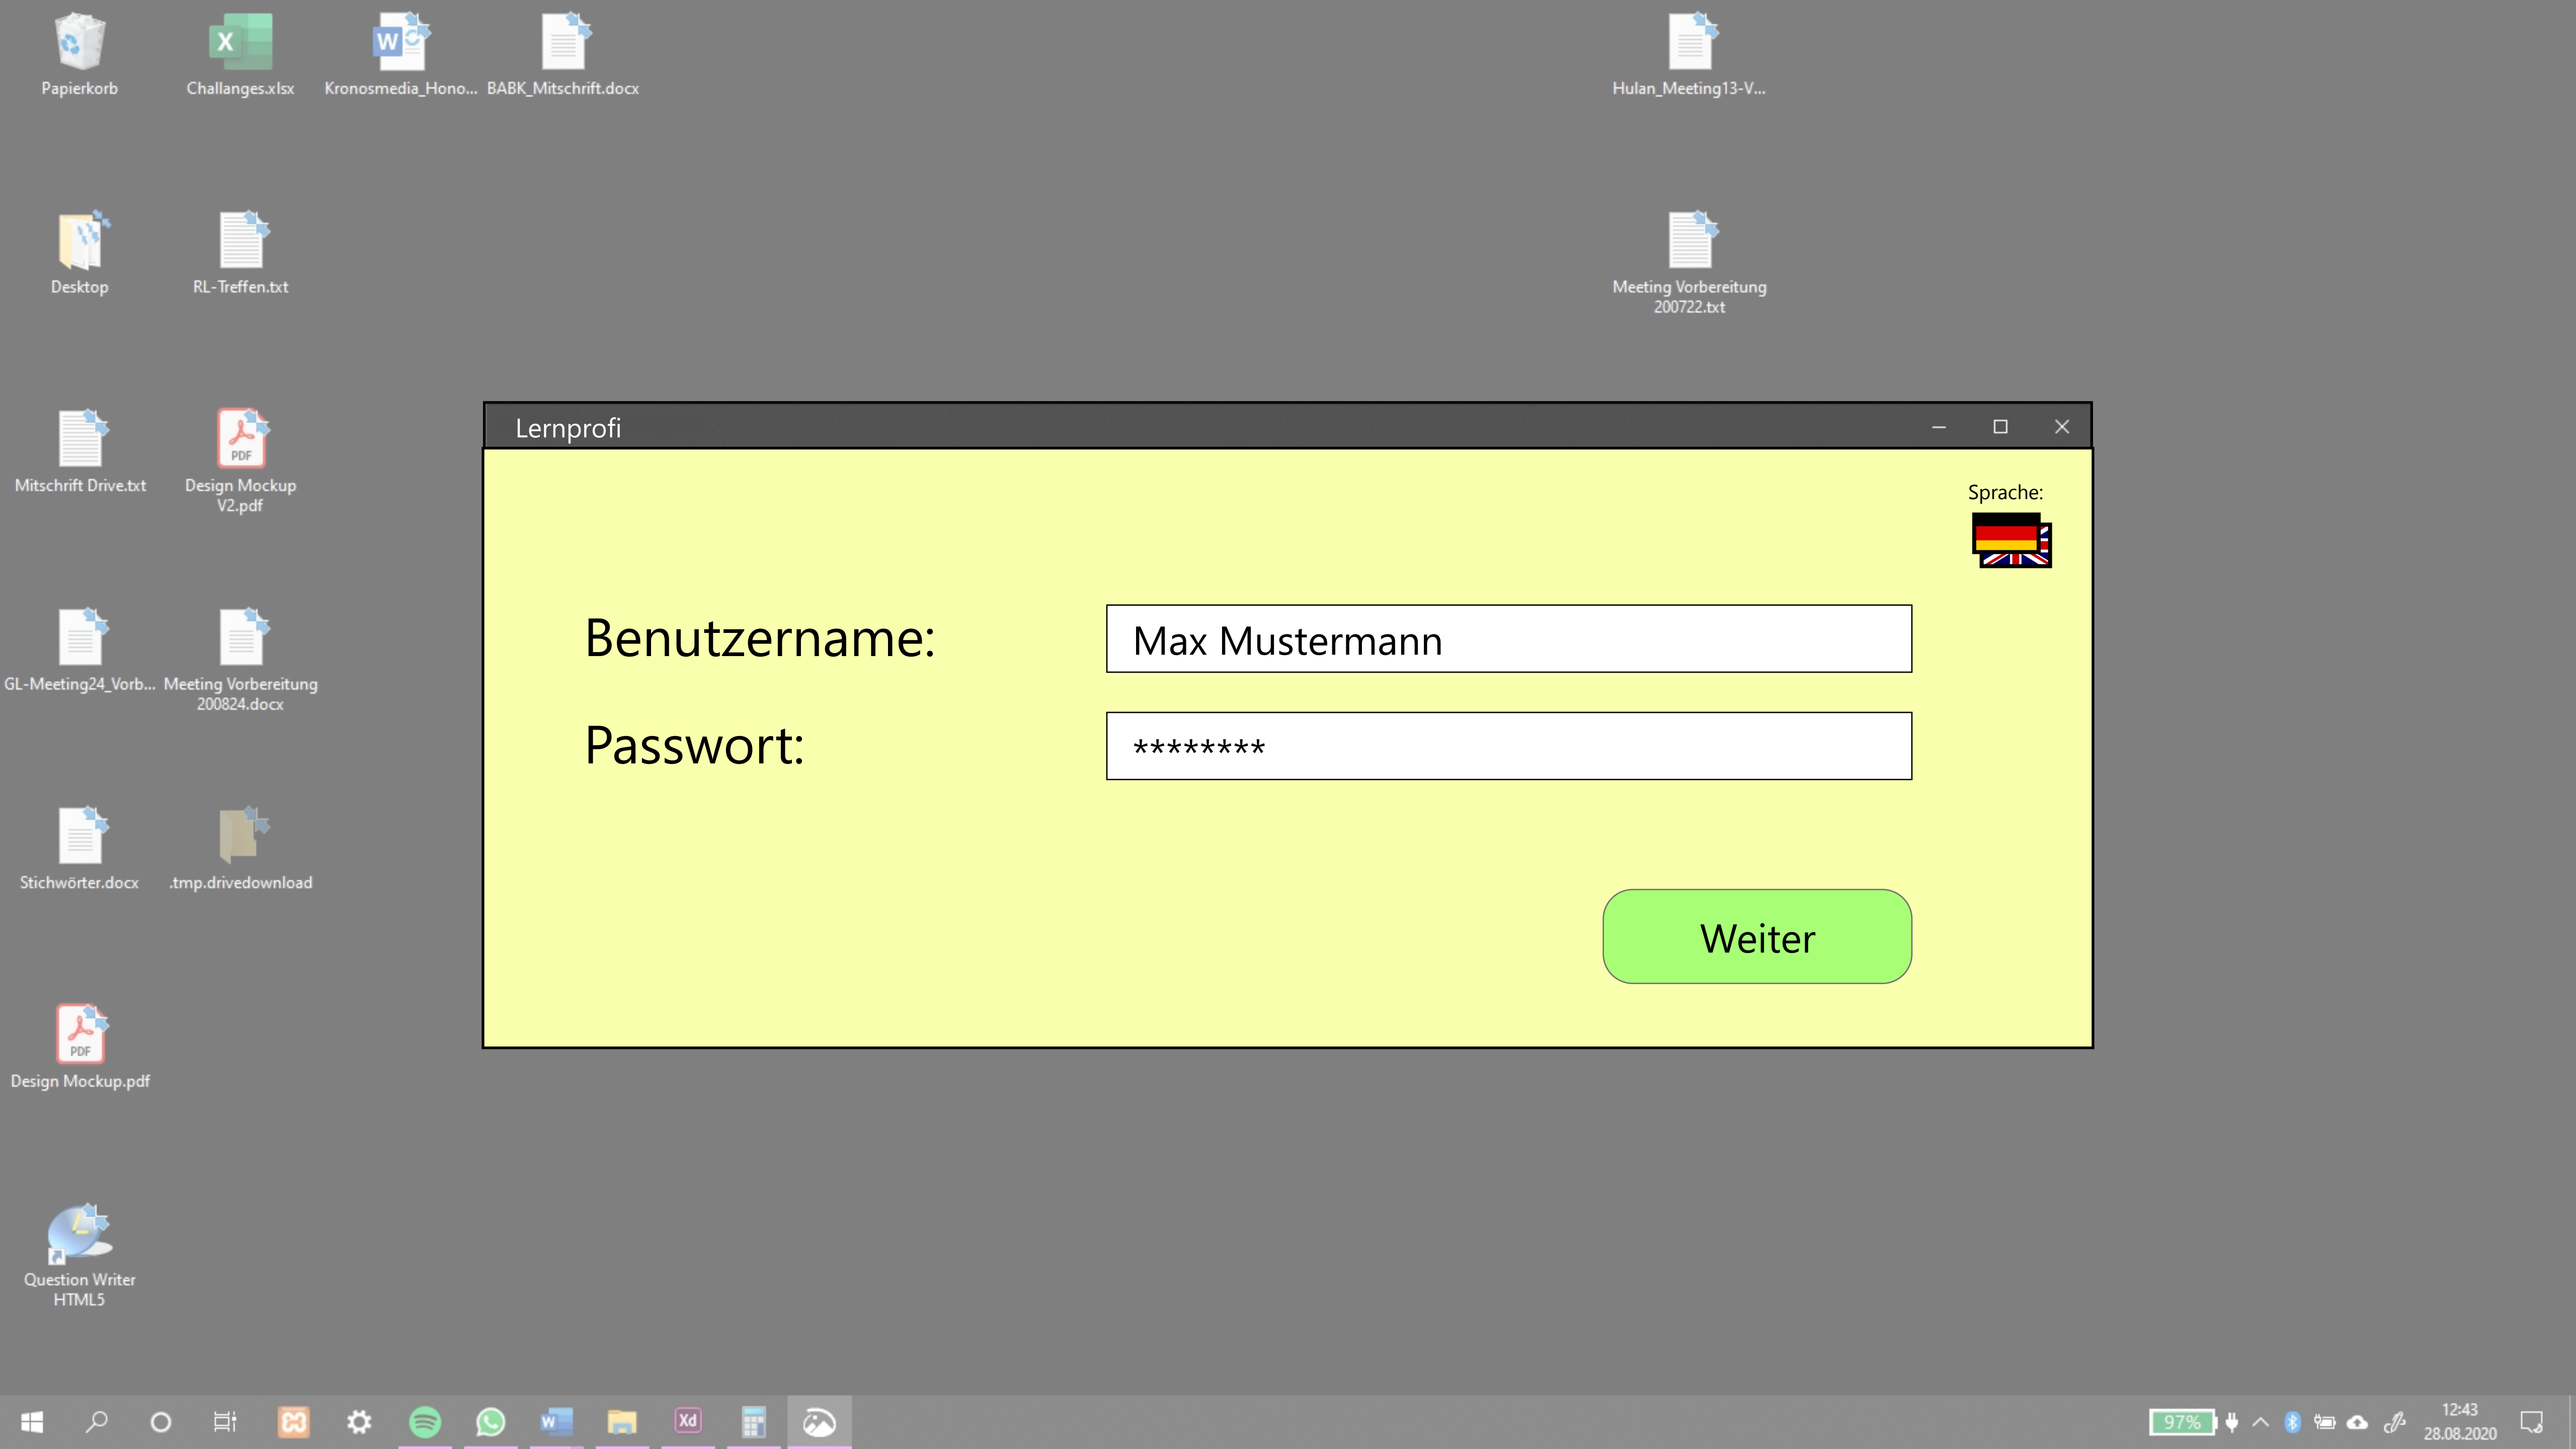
Papierkorb
Challanges.xlsx
Kronosmedia_Hono...
BABK_Mitschrift.docx
Hulan_Meeting13-V...
Desktop
RL-Treffen.txt
Meeting Vorbereitung 200722.txt
Mitschrift Drive.txt
Design Mockup V2.pdf
GL-Meeting24_Vorb...
Meeting Vorbereitung 200824.docx
Stichwörter.docx
.tmp.drivedownload
Design Mockup.pdf
Question Writer HTML5

Lernprofi

Sprache:

Benutzername:
Max Mustermann
Passwort:
********

Weiter

97%
12:43
28.08.2020